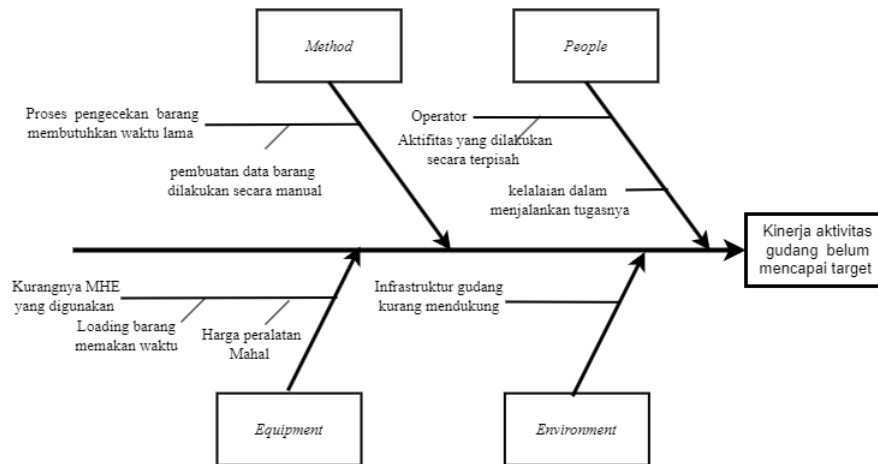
Method

People

Proses pengecekan barang membutuhkan waktu lama

pembuatan data barang dilakukan secara manual

Operator

Aktifitas yang dilakukan secara terpisah

kelalaian dalam menjalankan tugasnya

Kinerja aktivitas gudang belum mencapai target

Kurangnya MHE yang digunakan

Loading barang memakan waktu

Harga peralatan Mahal

Infrastruktur gudang kurang mendukung

Equipment

Environment